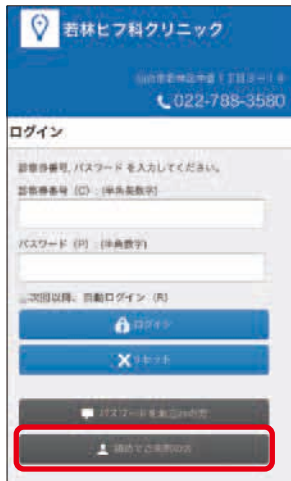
若林ヒフ科クリニック

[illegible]

022-788-3580

ログイン

診察券番号, パスワードを入力してください。

診察券番号（C）（半角英数字）

パスワード（P）（半角数字）

次回以降、自動ログイン（R）

ログイン

リセット

パスワードをお忘れの方

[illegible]